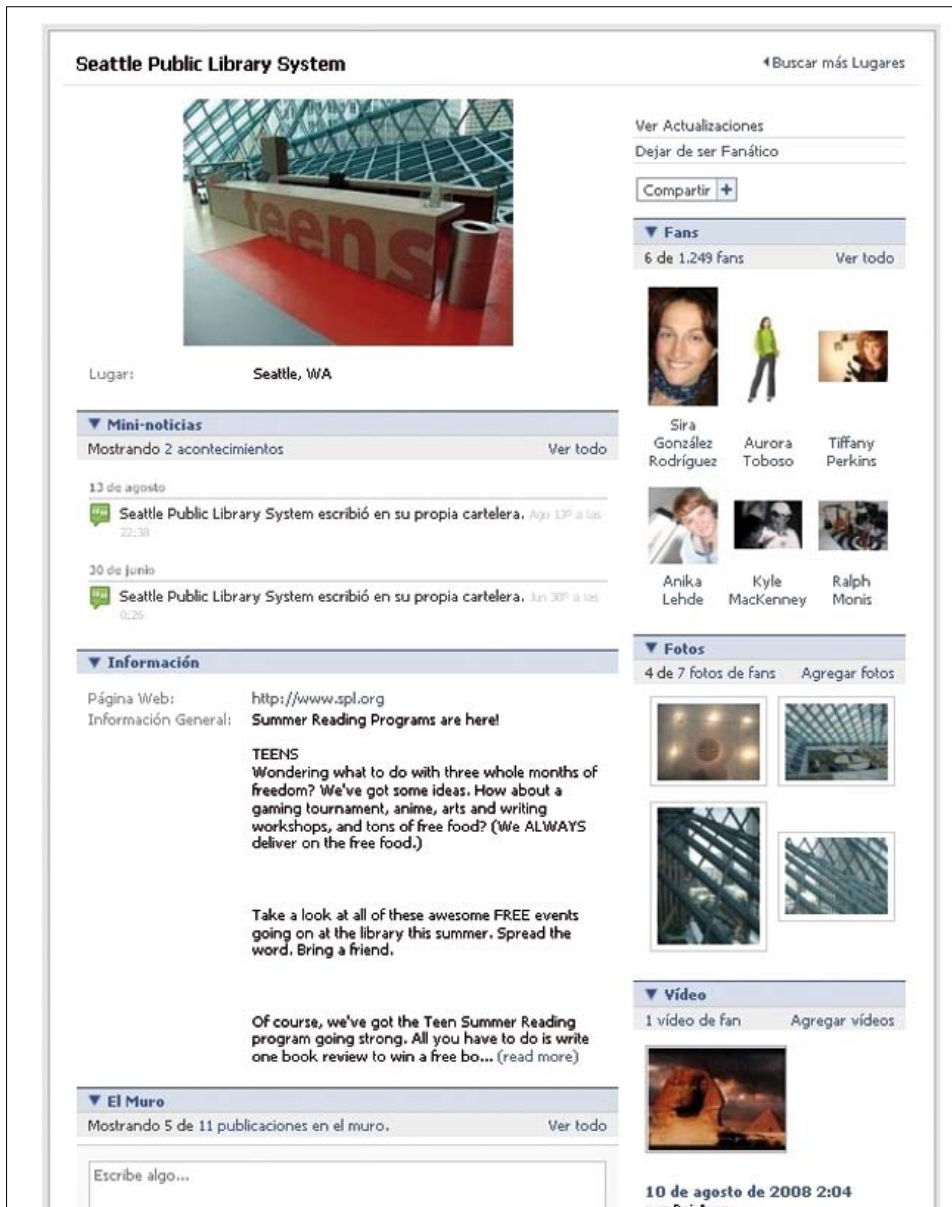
Seattle Public Library System

◂Buscar más Lugares

teens

Lugar: Seattle, WA

▼ Mini-noticias
Mostrando 2 acontecimientos Ver todo

13 de agosto
Seattle Public Library System escribió en su propia cartelera. Ago 13º a las 22:38

30 de junio
Seattle Public Library System escribió en su propia cartelera. Jun 30º a las 0:26

▼ Información
Página Web: http://www.spl.org
Información General: Summer Reading Programs are here!

TEENS
Wondering what to do with three whole months of freedom? We've got some ideas. How about a gaming tournament, anime, arts and writing workshops, and tons of free food? (We ALWAYS deliver on the free food.)

Take a look at all of these awesome FREE events going on at the library this summer. Spread the word. Bring a friend.

Of course, we've got the Teen Summer Reading program going strong. All you have to do is write one book review to win a free bo... (read more)

▼ El Muro
Mostrando 5 de 11 publicaciones en el muro. Ver todo

Escribe algo...

Ver Actualizaciones
Dejar de ser Fanático
Compartir +

▼ Fans
6 de 1.249 fans Ver todo

Sira González Rodríguez
Aurora Toboso
Tiffany Perkins
Anika Lehde
Kyle MacKenney
Ralph Monis

▼ Fotos
4 de 7 fotos de fans Agregar fotos

▼ Vídeo
1 vídeo de fan Agregar vídeos

10 de agosto de 2008 2:04
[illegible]